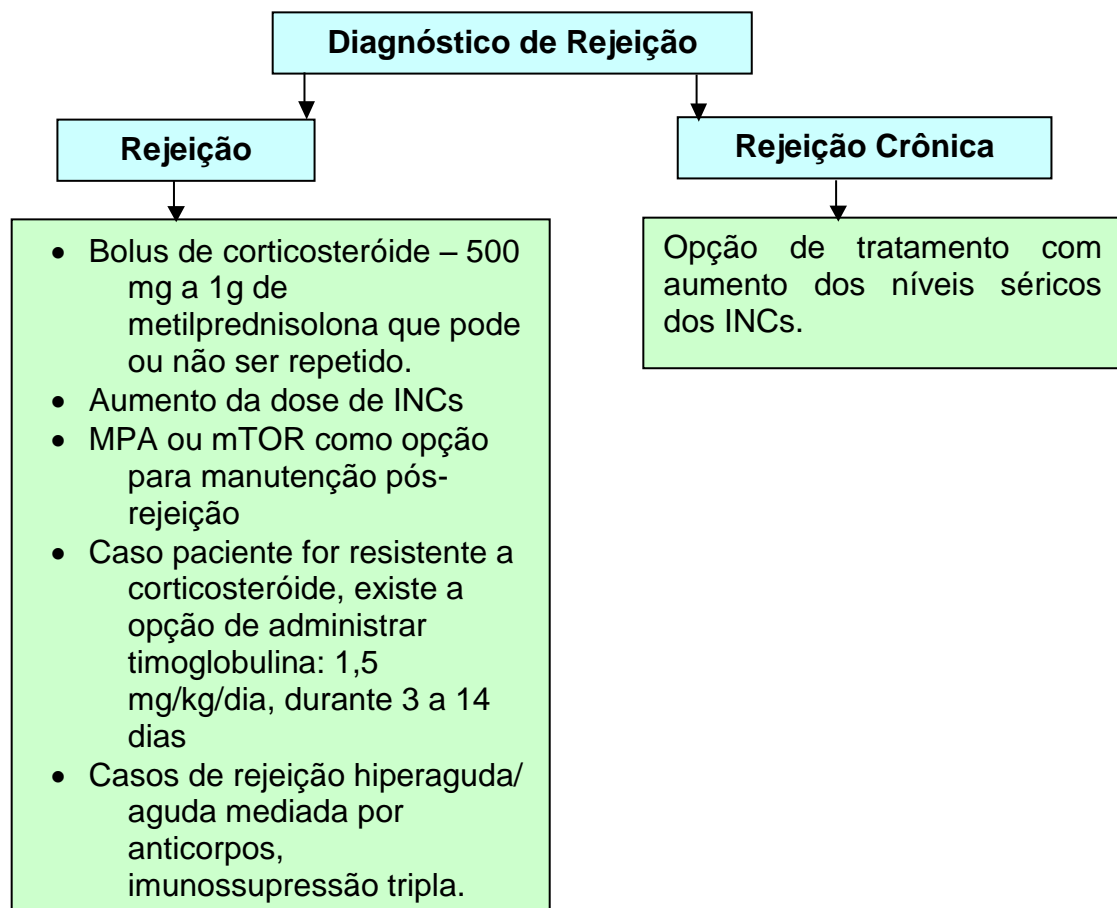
Diagnóstico de Rejeição

Rejeição

- Bolus de corticosteróide – 500 mg a 1g de metilprednisolona que pode ou não ser repetido.
- Aumento da dose de INCs
- MPA ou mTOR como opção para manutenção pós-rejeição
- Caso paciente for resistente a corticosteróide, existe a opção de administrar timoglobulina: 1,5 mg/kg/dia, durante 3 a 14 dias
- Casos de rejeição hiperaguda/ aguda mediada por anticorpos, imunossupressão tripla.

Rejeição Crônica

Opção de tratamento com aumento dos níveis séricos dos INCs.